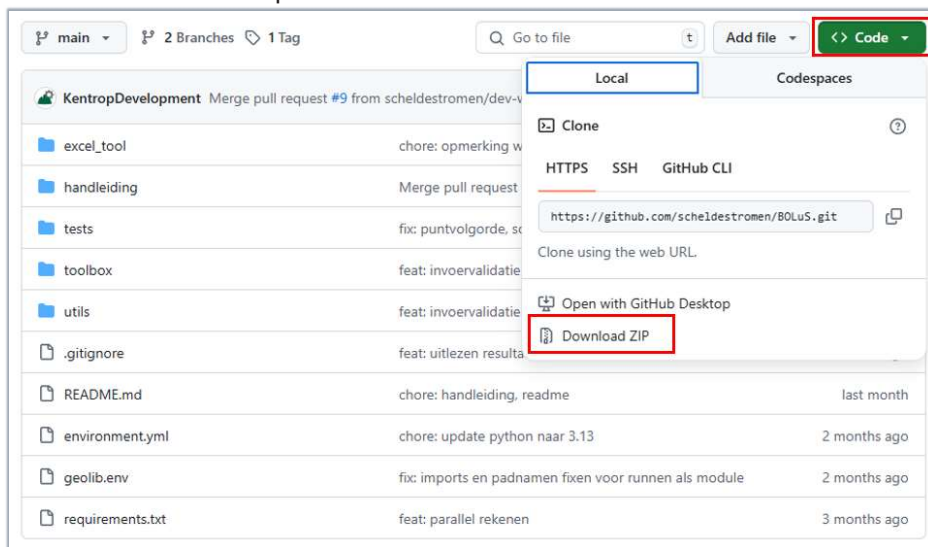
main 2 Branches 1 Tag

Go to file t Add file Code

Local Codespaces

KentropDevelopment Merge pull request #9 from scheldestromen/dev-v

Clone

HTTPS SSH GitHub CLI

https://github.com/scheldestromen/BOLuS.git

Clone using the web URL.

Open with GitHub Desktop

Download ZIP

| | | |
|---|---|---|
| excel_tool | chore: opmerking w | |
| handleiding | Merge pull request | |
| tests | fix: puntvolgorde, sc | |
| toolbox | feat: invoervalidatie | |
| utils | feat: invoervalidatie | |
| .gitignore | feat: uitlezen resulta | |
| README.md | chore: handleiding, readme | last month |
| environment.yml | chore: update python naar 3.13 | 2 months ago |
| geolib.env | fix: imports en padnamen fixen voor runnen als module | 2 months ago |
| requirements.txt | feat: parallel rekenen | 3 months ago |